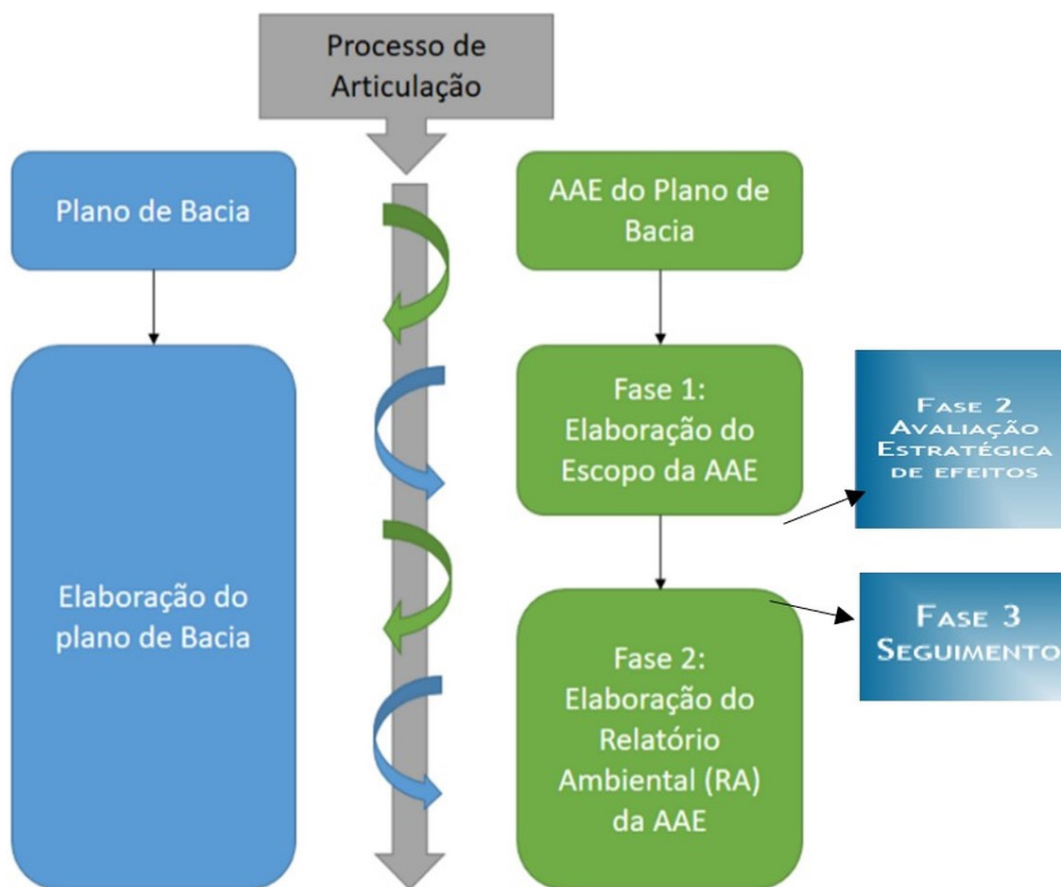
Processo de Articulação

Plano de Bacia

Elaboração do plano de Bacia

AAE do Plano de Bacia

Fase 1: Elaboração do Escopo da AAE

Fase 2: Elaboração do Relatório Ambiental (RA) da AAE

Fase 2 Avaliação Estratégica de efeitos

Fase 3 Seguimento